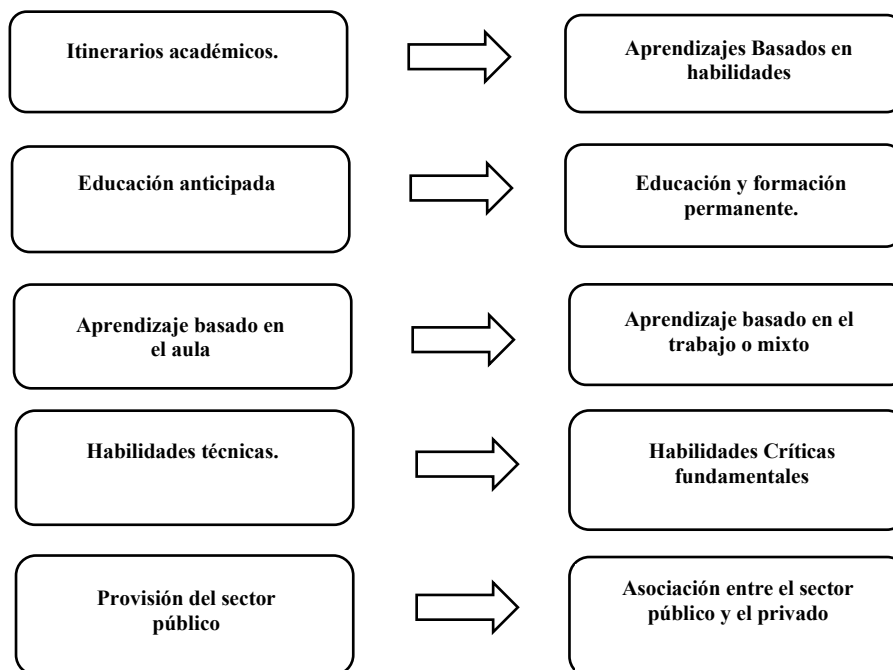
Itinerarios académicos.

Aprendizajes Basados en habilidades

Educación anticipada

Educación y formación permanente.

Aprendizaje basado en el aula

Aprendizaje basado en el trabajo o mixto

Habilidades técnicas.

Habilidades Críticas fundamentales

Provisión del sector público

Asociación entre el sector público y el privado